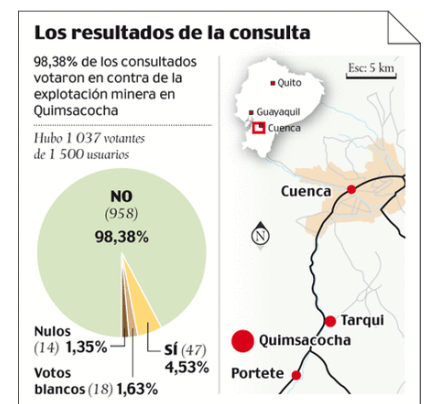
Los resultados de la consulta

98,38% de los consultados votaron en contra de la explotación minera en Quimsacocha

Hubo 1 037 votantes de 1 500 usuarios

NO
(958)
98,38%

Nulos (14) 1,35%

Votos blancos (18) 1,63%

SÍ (47) 4,53%

Esc: 5 km

Quito
Guayaquil
Cuenca

N

Cuenca
Tarqui
Quimsacocha
Portete